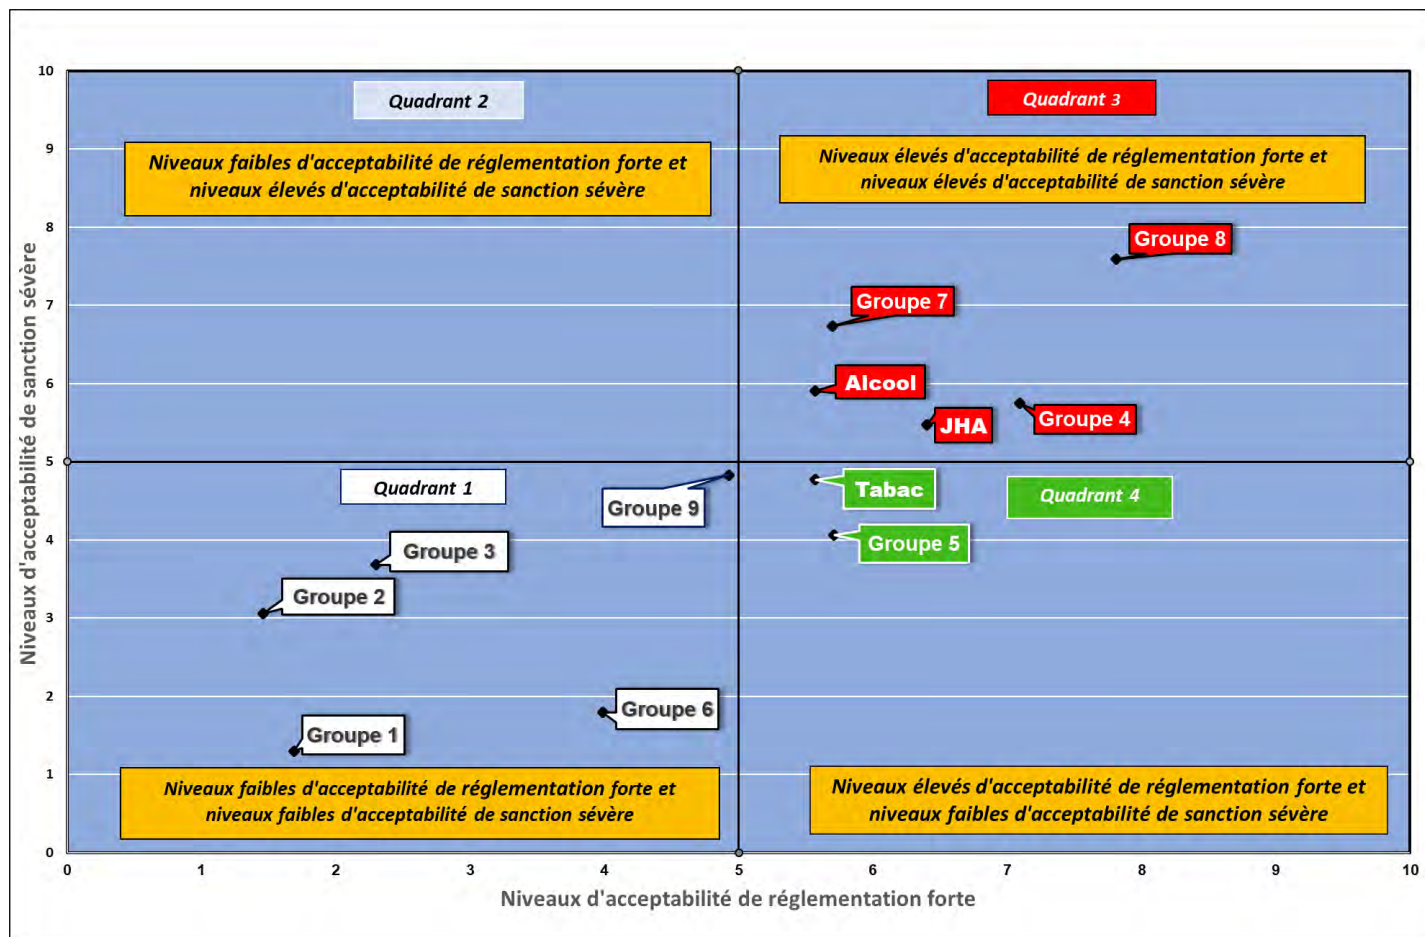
Quadrant 2

Niveaux faibles d'acceptabilité de réglementation forte et niveaux élevés d'acceptabilité de sanction sévère

Quadrant 3

Niveaux élevés d'acceptabilité de réglementation forte et niveaux élevés d'acceptabilité de sanction sévère

Groupe 8

Groupe 7

Alcool

JHA

Groupe 4

Quadrant 1

Groupe 9

Groupe 3

Groupe 2

Tabac

Quadrant 4

Groupe 5

Groupe 6

Groupe 1

Niveaux faibles d'acceptabilité de réglementation forte et niveaux faibles d'acceptabilité de sanction sévère

Niveaux élevés d'acceptabilité de réglementation forte et niveaux faibles d'acceptabilité de sanction sévère

10
9
8
7
6
5
4
3
2
1
0

0 1 2 3 4 5 6 7 8 9 10

Niveaux d'acceptabilité de sanction sévère

Niveaux d'acceptabilité de réglementation forte